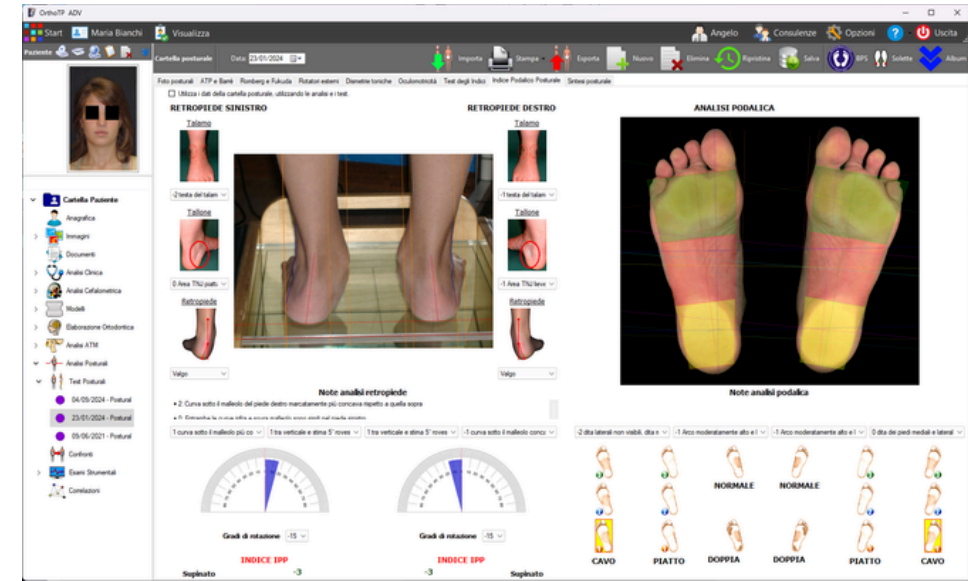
OrthoTP ADV

Start Maria Bianchi Visualizza Angelo Consulenze Opzioni ? Uscita

Paziente

Cartella posturale Data 23/01/2024 Importa Stampa Esporta Nuovo Elimina Ripristina Salva BPS Solette Album

Foto posturali ATP e Bamè Romberg e Fukuda Rotatori esterni Diametrie toniche Oculomotricità Test degli Indici Indice Podalico Posturale Sintesi posturale

Utilizza i dati della cartella posturale, utilizzando le analisi e test.

RETROPIEDE SINISTRO

RETROPIEDE DESTRO

ANALISI PODALICA

Talamo

Talamo

-2 testa del talam

-1 testa del talam

Tallone

Tallone

0 Area TNU piatt

-1 Area TNU lieve

Retropiede

Retropiede

Valgo

Valgo

Note analisi retropiede

• 2: Curva sotto il malleolo del piede destro marcatamente più concava rispetto a quella sopra

• 0: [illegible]

Note analisi podalica

1 curva sotto il malleolo più co 1 tra verticale e stima 5° roves 1 tra verticale e stima 5° roves -1 curva sotto il malleolo conca

-2 dita laterali non visibili, dita n -1 Arco moderatamente alto e l -1 Arco moderatamente alto e l 0 dita dei piedi mediali e lateral

NORMALE NORMALE

Gradi di rotazione -15

Gradi di rotazione -15

INDICE IPP

INDICE IPP

Supinato -3

-3 Supinato

CAVO PIATTO DOPPIA DOPPIA PIATTO CAVO

Cartella Paziente
Anagrafica
Immagini
Documenti
Analisi Clinica
Analisi Cefalometrica
Modelli
Elaborazione Ortodontica
Analisi ATM
Analisi Posturali
Test Posturali
04/09/2024 - Postural
23/01/2024 - Postural
09/06/2021 - Postural
Confronti
Esami Strumentali
Correlazioni